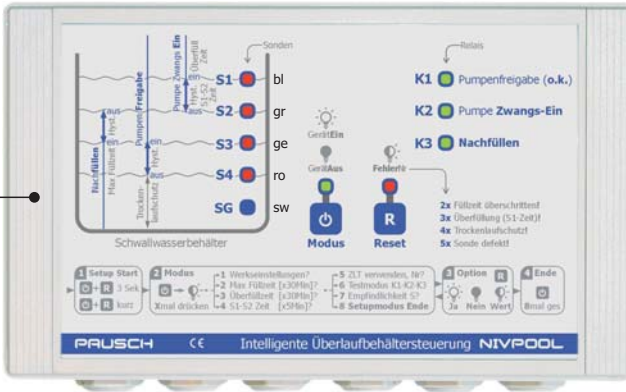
Sonden

Relais

Pumpe Zwangs Ein
Hyst. 3
Überfüll Zeit
S1-S2 Zeit
Pumpenfreigabe
ein
aus
Hyst.
Nachfüllen
aus
ein
Max Füllzeit
Hyst.
Trockenlaufschutz

S1 bl
S2 gr
S3 ge
S4 ro
SG sw

Schwallwasserbehälter

Gerät Ein
Gerät Aus
Fehler Nr

Modus
Reset

K1 Pumpenfreigabe (o.k.)
K2 Pumpe Zwangs-Ein
K3 Nachfüllen

2x Füllzeit überschritten!
3x Überfüllung (S1-Zeit)!
4x Trockenlaufschutz
5x Sonde defekt!

1 Setup Start
+ R 3 Sek
+ R kurz

2 Modus
Xmal drücken
1 Werkseinstellungen?
2 Max Füllzeit [x30Min]?
3 Überfüllzeit [x30Min]?
4 S1-S2 Zeit [x5Min]?
5 ZLT verwenden, Nr?
6 Testmodus K1-K2-K3
7 Empfindlichkeit S?
8 Setupmodus Ende

3 Option
Ja Nein Wert

4 Ende
Bmal ges

PAUSCH CE Intelligente Überlaufbehältersteuerung NIVPOOL